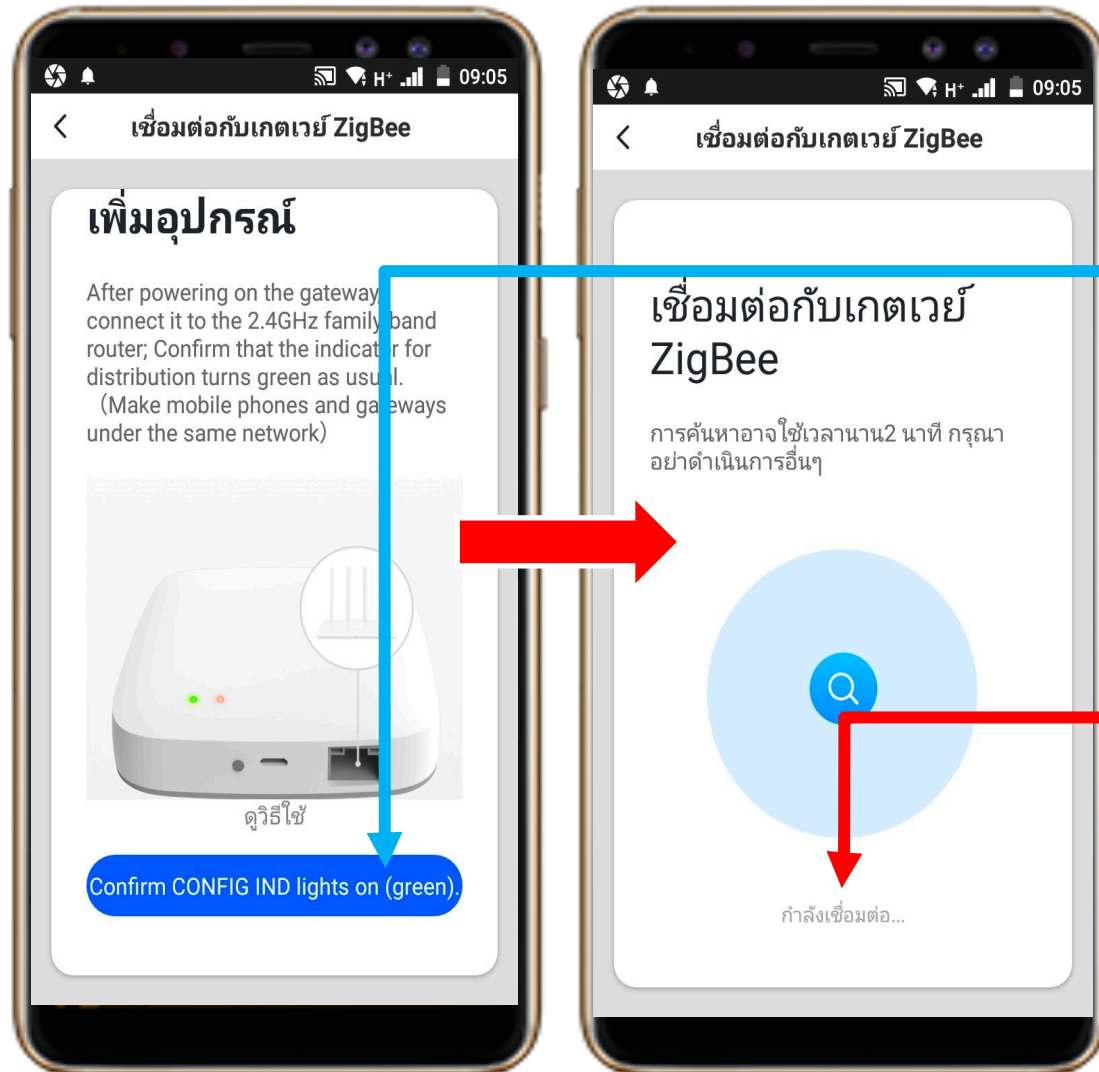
H⁺ 09:05

<

เชื่อมต่อกับเกตเวย์ ZigBee

เพิ่มอุปกรณ์

After powering on the gateway, connect it to the 2.4GHz family band router; Confirm that the indicator for distribution turns green as usual. (Make mobile phones and gateways under the same network)

ดูวิธีใช้

Confirm CONFIG IND lights on (green).

H⁺ 09:05

<

เชื่อมต่อกับเกตเวย์ ZigBee

เชื่อมต่อกับเกตเวย์ ZigBee

การค้นหาอาจใช้เวลานาน2 นาที กรุณาอย่าดำเนินการอื่นๆ

กำลังเชื่อมต่อ...